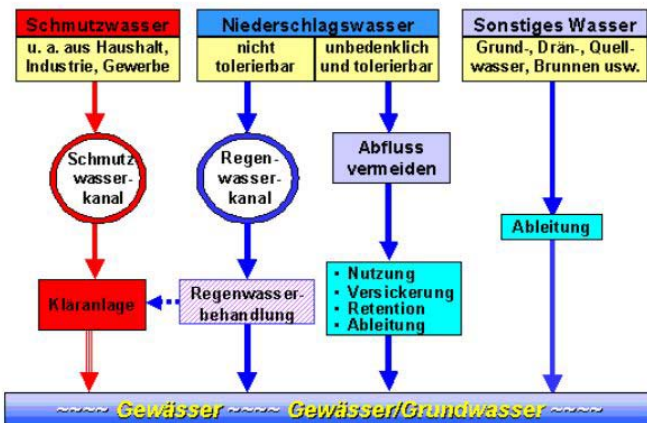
Schmutzwasser
u. a. aus Haushalt, Industrie, Gewerbe

Niederschlagswasser
nicht tolerierbar
unbedenklich und tolerierbar

Sonstiges Wasser
Grund-, Drän-, Quellwasser, Brunnen usw.

Schmutzwasserkanal

Regenwasserkanal

Abfluss vermeiden

Ableitung

Kläranlage

Regenwasserbehandlung

- Nutzung
- Versickerung
- Retention
- Ableitung

~~~~ Gewässer ~~~~ Gewässer/Grundwasser ~~~~